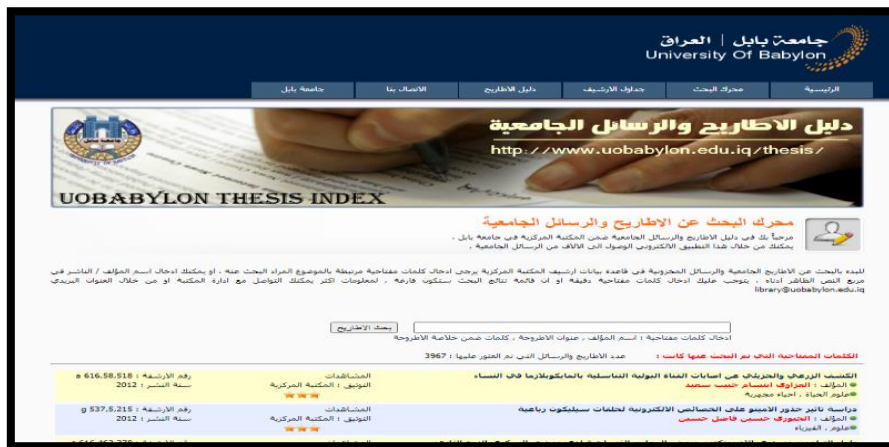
جامعة بابل | العراق
University Of Babylon

الرئيسية
محرك البحث
جداول الارشيف
دليل الاطاريح
الاتصال بنا
جامعة بابل

دليل الاطاريح والرسائل الجامعية
http://www.uobabylon.edu.iq/thesis/

UOBABYLON THESIS INDEX

محرك البحث عن الاطاريح والرسائل الجامعية
مرحباً بك في دليل الاطاريح والرسائل الجامعية ضمن المكتبة المركزية في جامعة بابل ، يمكنك من خلال هذا التطبيق الالكتروني الوصول الى الالاف من الرسائل الجامعية .

للبدء بالبحث عن الاطاريح الجامعية والرسائل المحفوظة في قاعدة بيانات ارشيف المكتبة المركزية يرجى ادخال كلمات مفتاحية مرتبطة بالموضوع المراد البحث عنه ، او يمكنك ادخال اسم المؤلف / الناشر في مربع النص الظاهر اداه ، يتوجب عليك ادخال كلمات مفتاحية دقيقة او ان قائمة نتائج البحث ستكون فارغة ، لمعلومات اكثر يمكنك التواصل مع ادارة المكتبة او من خلال العنوان البريدي library@uobabylon.edu.iq

بحث الاطاريح
ادخال كلمات مفتاحية : اسم المؤلف ، عنوان الاطروحة ، كلمات ضمن خلاصة الاطروحة

الكلمات المفتاحية التي تم البحث عنها كانت :
عدد الاطاريح والرسائل التي تم العثور عليها : 3967

الكشف الزرعي والجزيئي عن اصابات القناة البولية التناسلية بالمايكوبلازما في النساء
المؤلف : الجزاوي انسام حبيب سعيد
علوم الحياة ، احياء مجهرية
المشاهدات
التوثيق : المكتبة المركزية
رقم الارشفة : 616.58.518 a
سنة النشر : 2012

دراسة تاثير جذور الامينو على الخصائص الالكترونية لحلقات سيليكون رباعية
المؤلف : الجبوري حسين فاضل حسين
علوم ، الفيزياء
المشاهدات
التوثيق : المكتبة المركزية
رقم الارشفة : 537.5.215 g
سنة النشر : 2012

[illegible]